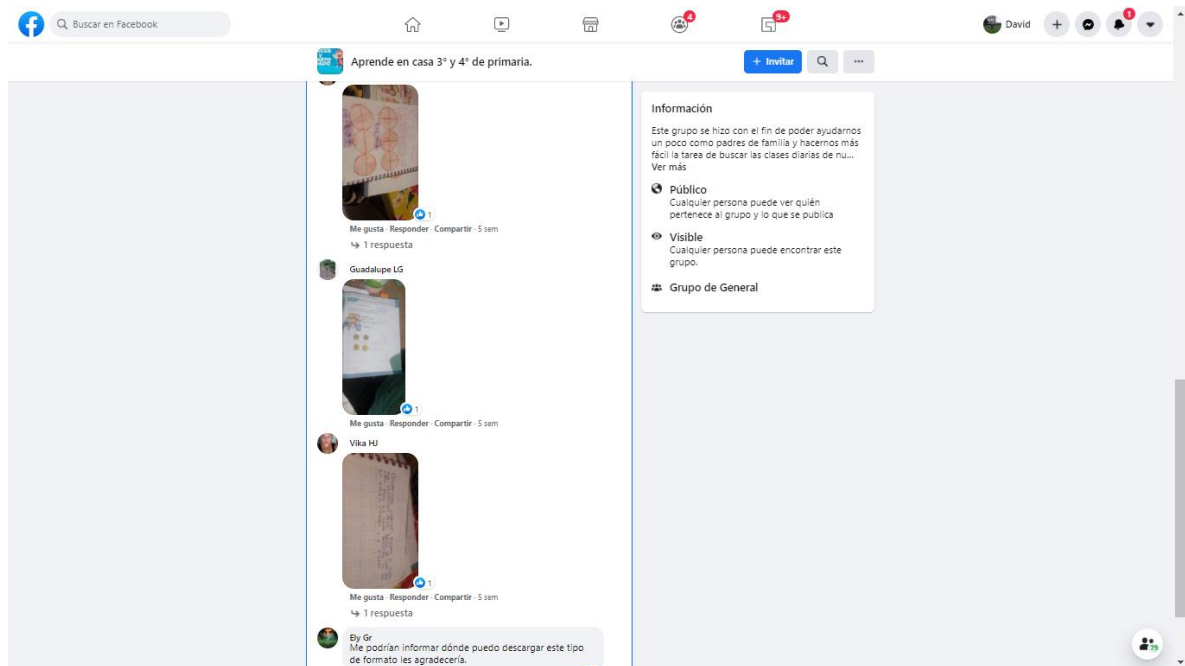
Buscar en Facebook

4

9+

David

1

Aprende en casa 3° y 4° de primaria.

+ Invitar

···

1

Me gusta · Responder · Compartir · 5 sem

1 respuesta

Guadalupe LG

1

Me gusta · Responder · Compartir · 5 sem

Vika HJ

1

Me gusta · Responder · Compartir · 5 sem

1 respuesta

Bly Gr
Me podrían informar dónde puedo descargar este tipo de formato les agradecería.

Información

Este grupo se hizo con el fin de poder ayudarnos un poco como padres de familia y hacernos más fácil la tarea de buscar las clases diarias de nu... Ver más

Público
Cualquier persona puede ver quién pertenece al grupo y lo que se publica

Visible
Cualquier persona puede encontrar este grupo.

Grupo de General

79